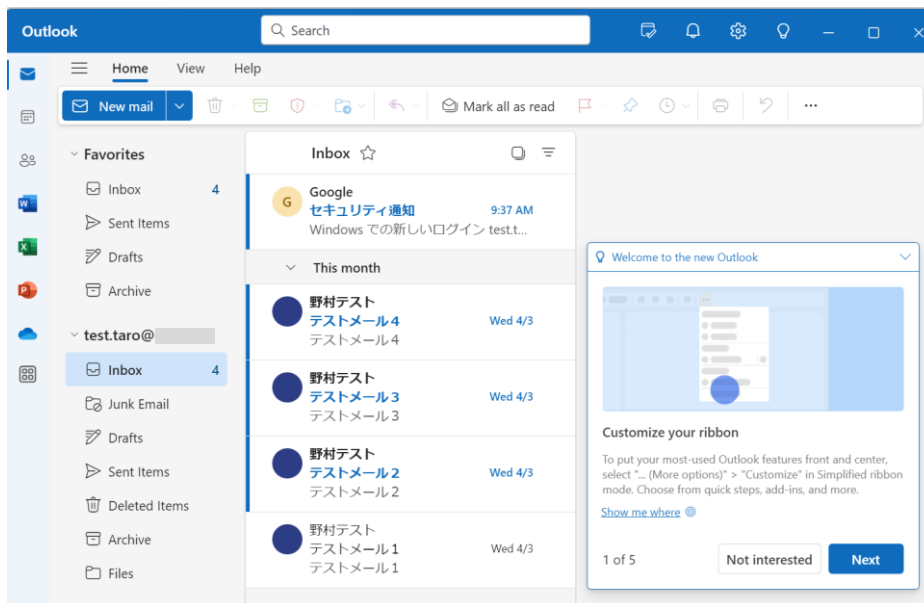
Outlook

Search

Home View Help

New mail

Mark all as read

...

Favorites

Inbox 4

Sent Items

Drafts

Archive

test.taro@

Inbox 4

Junk Email

Drafts

Sent Items

Deleted Items

Archive

Files

Inbox

G

Google
セキュリティ通知 9:37 AM
Windows での新しいログイン test.t...

This month

野村テスト
テストメール4 Wed 4/3
テストメール4

野村テスト
テストメール3 Wed 4/3
テストメール3

野村テスト
テストメール2 Wed 4/3
テストメール2

野村テスト
テストメール1 Wed 4/3
テストメール1

Welcome to the new Outlook

Customize your ribbon

To put your most-used Outlook features front and center, select "... (More options)" > "Customize" in Simplified ribbon mode. Choose from quick steps, add-ins, and more.

Show me where

1 of 5

Not interested

Next